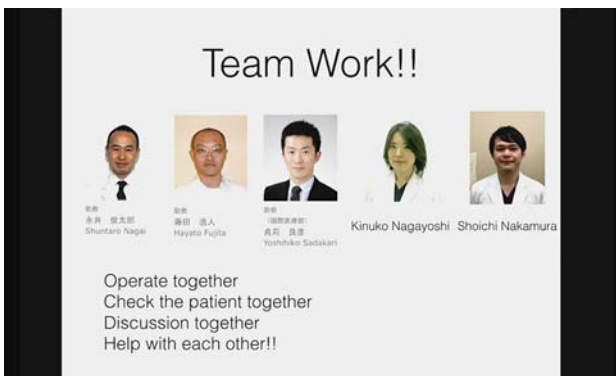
Team Work!!

助教
永井 俊太郎
Shuntaro Nagai

助教
藤田 逸人
Hayato Fujita

助教
（国際医療部）
貞苅 良彦
Yoshihiko Sadakari

Kinuko Nagayoshi

Shoichi Nakamura

Operate together
Check the patient together
Discussion together
Help with each other!!